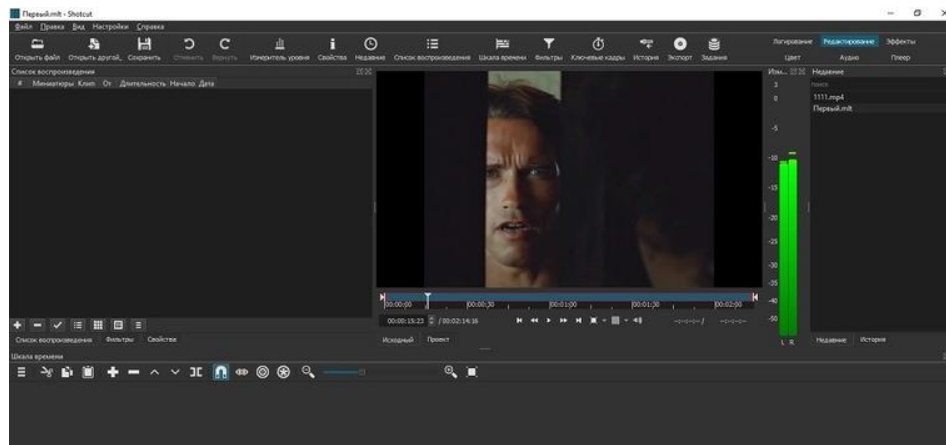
Первый.mlt - Shotcut

Файл Правка Вид Настройки Справка

Открыть файл Открыть другой Сохранить Отменить Вернуть Измеритель уровня Свойства Недавние Список воспроизведения Шкала времени Фильтры Ключевые кадры История Экспорт Задания

Логирование Редактирование Эффекты

Цвет Аудио Плеер

Список воспроизведения

# Миниатюры Клип От Длительность Начало Дата

Изм... Недавние

поиск

1111.mp4

Первый.mlt

3
0
-5
-10
-15
-20
-25
-30
-35
-40
-50

L R

00:00:00 00:00:30 00:01:00 00:01:30 00:02:00

00:00:19:23 / 00:02:14:16

--:--:--:-- / --:--:--:--

Исходный Проект

Список воспроизведения Фильтры Свойства

Недавние История

Шкала времени